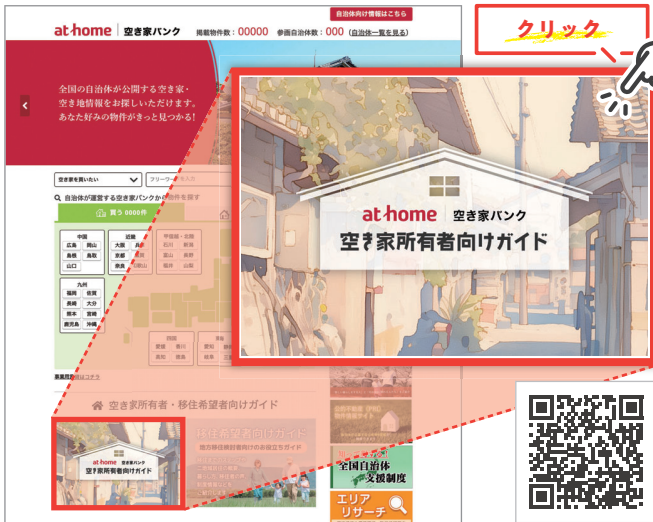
at home | 空き家バンク
掲載物件数：00000 参画自治体数：000 (自治体一覧を見る)
自治体向け情報はこちら

クリック

全国の自治体が公開する空き家・空き地情報をお探しいただけます。あなた好みの物件がきっと見つかる！

空き家を買いたい
フリーワード
自治体が運営する空き家バンクから物件を探す
買う 0000件

中国
広島 岡山
島根 鳥取
山口

近畿
大阪
京都
奈良

甲信越・北陸
石川
富山
福井

九州
福岡 佐賀
長崎 大分
熊本 宮崎
鹿児島 沖縄

四国
愛媛 香川
高知 徳島

at home | 空き家バンク
空き家所有者向けガイド

空き家所有者・移住希望者向けガイド

at home 空き家バンク
空き家所有者向けガイド

全国自治体 支援制度

エリア リサーチ